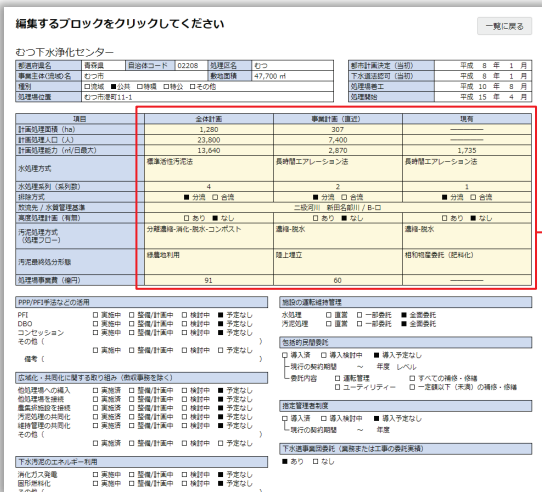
編集するブロックをクリックしてください

一覧に戻る

むつ下水浄化センター

| 都道府県名 | 青森県 | 自治体コード | 02208 | 処理区名 | むつ |
|---|---|---|---|---|---|
| 事業主体(流域)名 | むつ市 | | | 敷地面積 | 47,700 ㎡ |
| 種別 | □流域 ■公共 □特環 □特公 □その他 | | | | |
| 処理場位置 | むつ市港町11-1 | | | | |

| 都市計画決定(当初) | 平成 8 年 1 月 |
|---|---|
| 下水道法認可(当初) | 平成 8 年 1 月 |
| 処理場着工 | 平成 10 年 8 月 |
| 処理開始 | 平成 15 年 4 月 |

| 項目 | 全体計画 | 事業計画(直近) | 現有 |
|---|---|---|---|
| 計画処理面積(ha) | 1,280 | 307 | ――― |
| 計画処理人口(人) | 23,800 | 7,400 | ――― |
| 計画処理能力(㎥/日最大) | 13,640 | 2,870 | 1,735 |
| 水処理方式 | 標準活性汚泥法 | 長時間エアレーション法 | 長時間エアレーション法 |
| 水処理系列(系列数) | 4 | 2 | 1 |
| 排除方式 | ■ 分流 □ 合流 | ■ 分流 □ 合流 | ■ 分流 □ 合流 |
| 放流先 / 水質管理基準 | | 二級河川 新田名部川 / B-ロ | |
| 高度処理計画(有無) | □ あり ■ なし | □ あり ■ なし | □ あり ■ なし |
| 汚泥処理方式(処理フロー) | 分離濃縮-消化-脱水-コンポスト | 濃縮-脱水 | 濃縮-脱水 |
| 汚泥最終処分形態 | 緑農地利用 | 陸上埋立 | 植物栽培資材(肥料化) |
| 処理場事業費(億円) | 91 | 60 | ――― |

PPP/PFI手法などの活用
PFI □ 実施中 □ 整備/計画中 □ 検討中 ■ 予定なし
DBO □ 実施中 □ 整備/計画中 □ 検討中 ■ 予定なし
コンセッション □ 実施中 □ 整備/計画中 □ 検討中 ■ 予定なし
その他( ) □ 実施中 □ 整備/計画中 □ 検討中 ■ 予定なし
備考( )

広域化・共同化に関する取り組み(教収事務を除く)
他処理場への編入 □ 実施中 □ 整備/計画中 □ 検討中 ■ 予定なし
他処理場を接続 □ 実施中 □ 整備/計画中 □ 検討中 ■ 予定なし
農業排水施設を接続 □ 実施中 □ 整備/計画中 □ 検討中 ■ 予定なし
汚泥処理の共同化 □ 実施中 □ 整備/計画中 □ 検討中 ■ 予定なし
維持管理の共同化 □ 実施中 □ 整備/計画中 □ 検討中 ■ 予定なし
その他( ) □ 実施中 □ 整備/計画中 □ 検討中 ■ 予定なし

下水汚泥のエネルギー利用
消化ガス発電 □ 実施中 □ 整備/計画中 □ 検討中 ■ 予定なし
固形燃料化 □ 実施中 □ 整備/計画中 □ 検討中 ■ 予定なし

施設の運転維持管理
水処理 □ 直営 □ 一部委託 ■ 全面委託
汚泥処理 □ 直営 □ 一部委託 ■ 全面委託

包括的民間委託
□ 導入済 □ 導入検討中 ■ 導入予定なし
現行の契約期間 〜 年度 レベル
委託内容 □ 運転管理 □ すべての補修・修繕
□ ユーティリティー □ 一定額以下(未満)の補修・修繕

指定管理者制度
□ 導入済 □ 導入検討中 ■ 導入予定なし
現行の契約期間 〜 年度

下水道事業団委託(業務または工事の委託実績)
■ あり □ なし